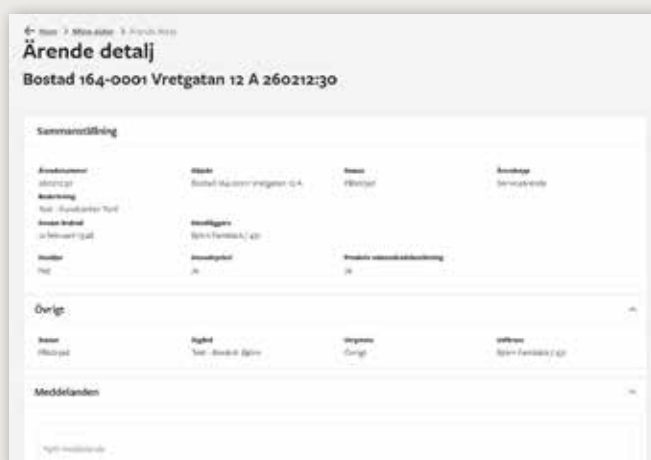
← Hem > Mina ärenden > Ärende detalj

Ärende detalj

Bostad 164-0001 Vretgatan 12 A 260212:30

Sammanställning

Ärendenummer
260212:30

Objekt
Bostad 164-0001 Vretgatan 12 A

Status
Pågående

Ärendetyp
Serviceärende

Beskrivning
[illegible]

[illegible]
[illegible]

Handläggare
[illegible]

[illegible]
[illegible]

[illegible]
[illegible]

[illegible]
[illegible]

Övrigt

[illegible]
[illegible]

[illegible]
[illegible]

Ursprung
Övrigt

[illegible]
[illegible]

Meddelanden

Nytt meddelande